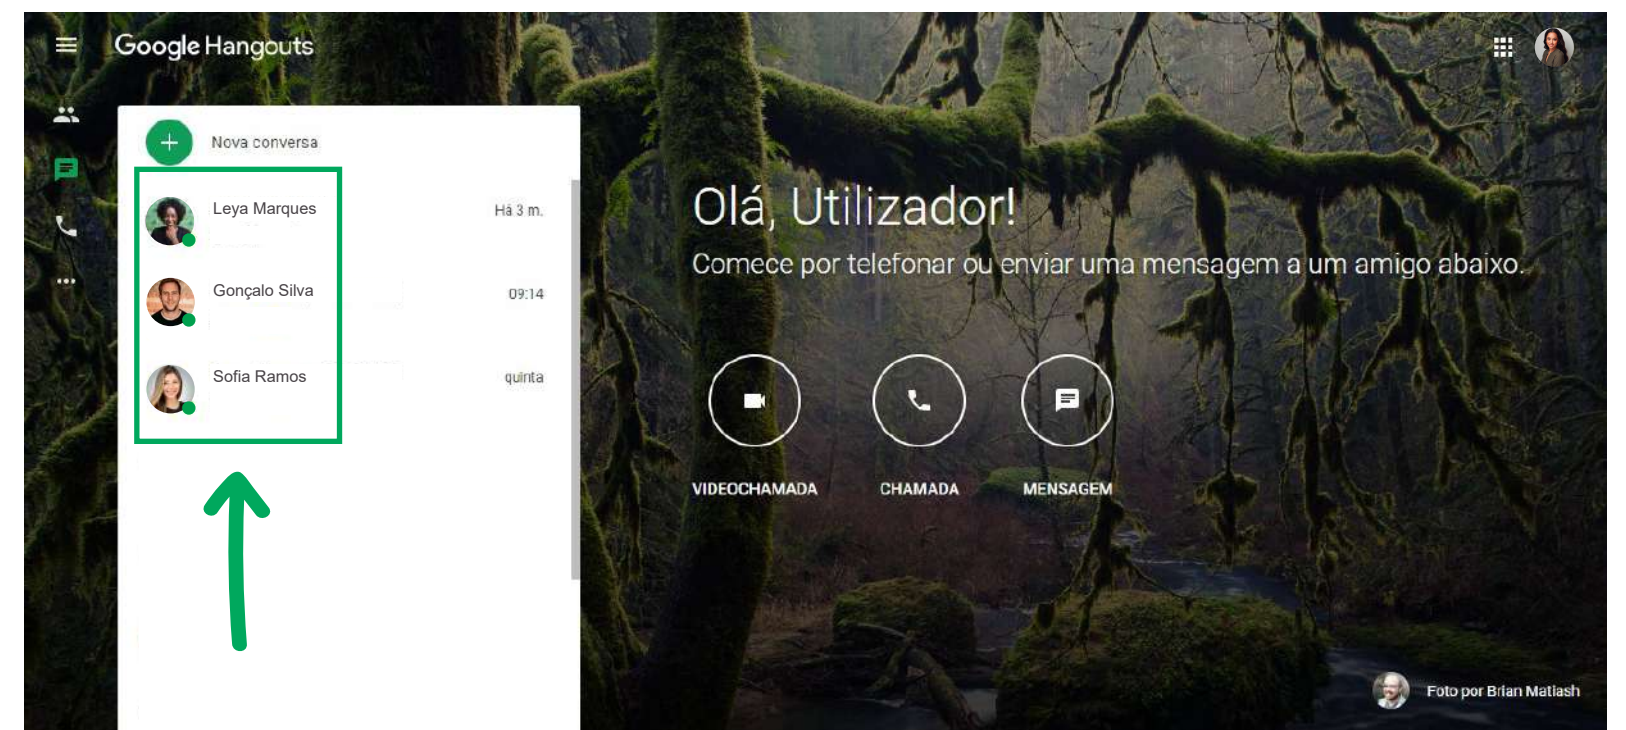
Google Hangouts

Nova conversa

Leya Marques Há 3 m.

Gonçalo Silva 09:14

Sofia Ramos quinta

Olá, Utilizador!

Comece por telefonar ou enviar uma mensagem a um amigo abaixo.

VIDEOCHAMADA

CHAMADA

MENSAGEM

Foto por Brian Matiash